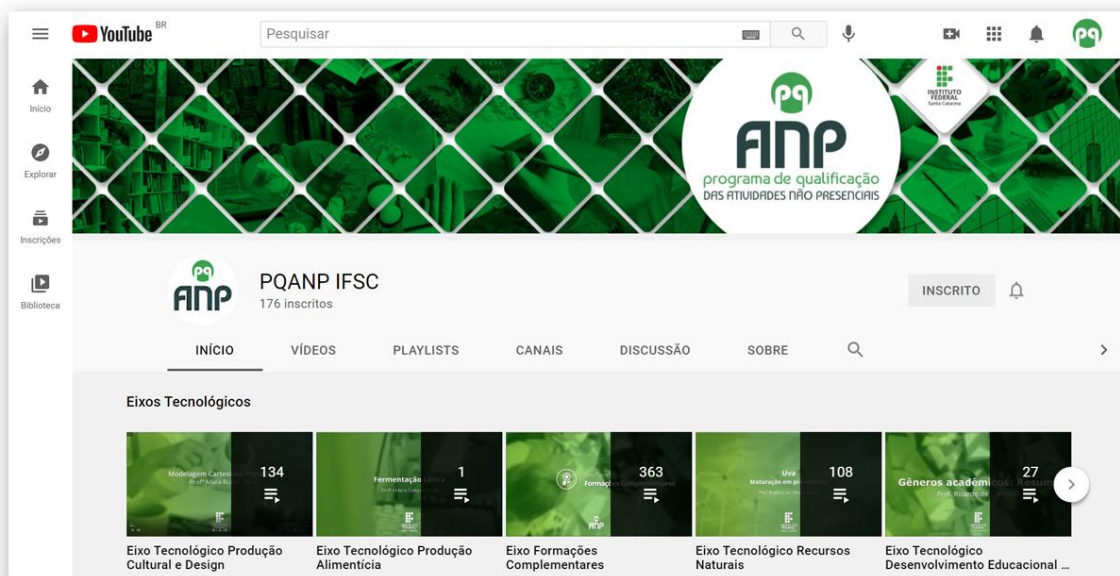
YouTube BR

Pesquisar

Início

Explorar

Inscrições

Biblioteca

pq
ANP
programa de qualificação
DAS ATIVIDADES NÃO PRESENCIAIS

INSTITUTO FEDERAL
Santa Catarina

pq
ANP

PQANP IFSC
176 inscritos

INSCRITO

INÍCIO VÍDEOS PLAYLISTS CANAIS DISCUSSÃO SOBRE

Eixos Tecnológicos

Modelagem Cartesia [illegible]
Profª Maria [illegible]
134

Fermentação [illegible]
Profª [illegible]
1

Formações Complementares
363

Uva
Maturação em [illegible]
Prof. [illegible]
108

Gêneros acadêmicos: Resum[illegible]
Prof. Ricardo de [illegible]
27

Eixo Tecnológico Produção Cultural e Design

Eixo Tecnológico Produção Alimentícia

Eixo Formações Complementares

Eixo Tecnológico Recursos Naturais

Eixo Tecnológico Desenvolvimento Educacional ...